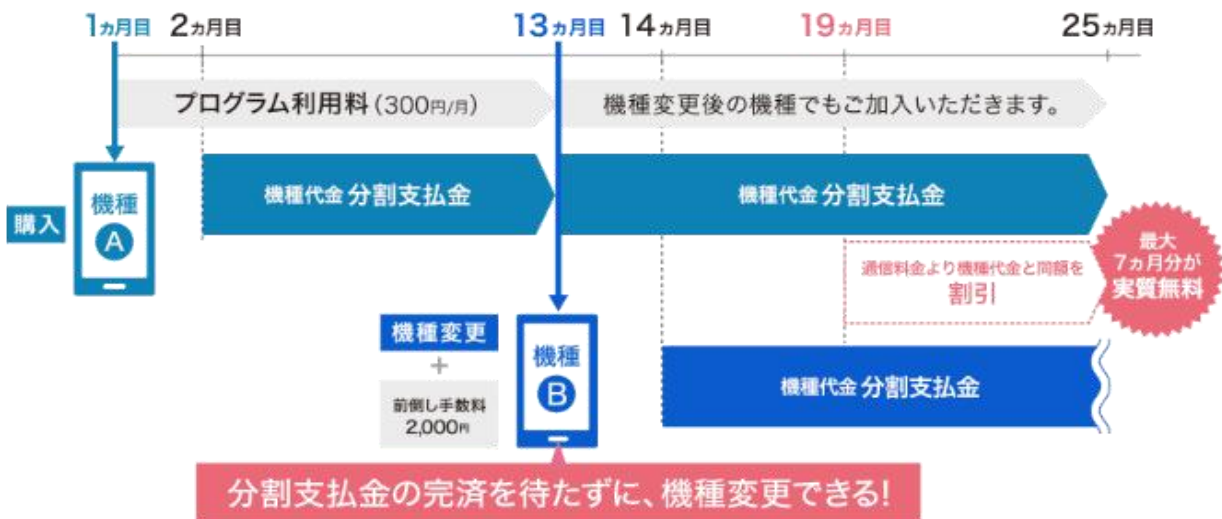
1ヵ月目 2ヵ月目 13ヵ月目 14ヵ月目 19ヵ月目 25ヵ月目

プログラム利用料（300円/月）

機種変更後の機種でもご加入いただきます。

購入

機種 A

機種代金 分割支払金

機種代金 分割支払金

通信料金より機種代金と同額を割引

最大7ヵ月分が実質無料

機種変更

＋

前倒し手数料 2,000円

機種 B

機種代金 分割支払金

分割支払金の完済を待たずに、機種変更できる!